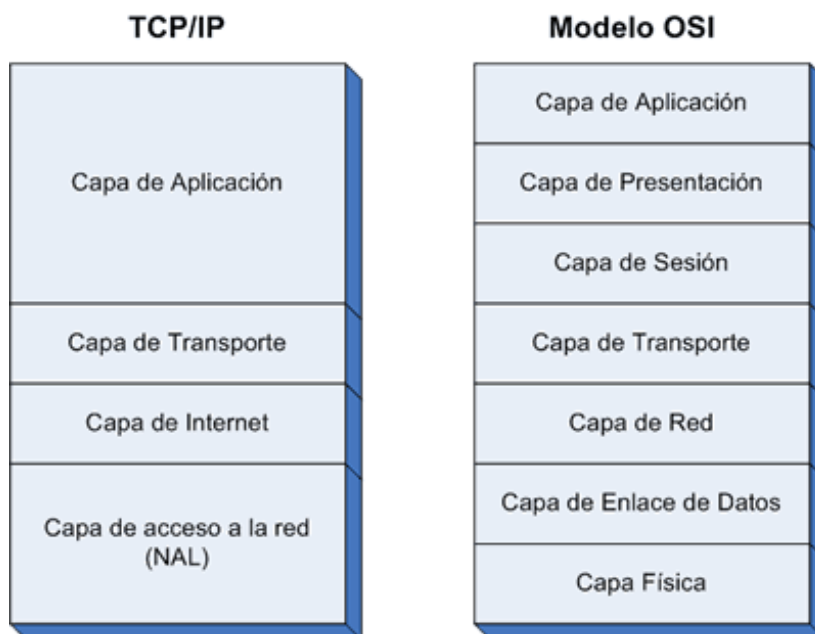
TCP/IP

Capa de Aplicación

Capa de Transporte

Capa de Internet

Capa de acceso a la red (NAL)

Modelo OSI

Capa de Aplicación

Capa de Presentación

Capa de Sesión

Capa de Transporte

Capa de Red

Capa de Enlace de Datos

Capa Física